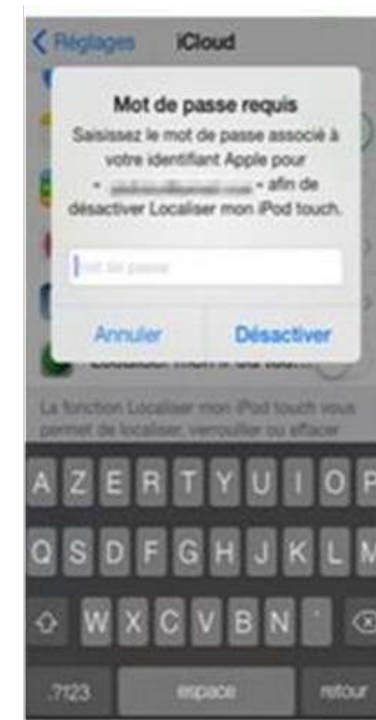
Réglages iCloud

Mot de passe requis

Saisissez le mot de passe associé à votre identifiant Apple pour « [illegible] » afin de désactiver Localiser mon iPod touch.

Mot de passe

Annuler Désactiver

Localiser mon iPod touch

La fonction Localiser mon iPod touch vous permet de localiser, verrouiller ou effacer

A Z E R T Y U I O P
Q S D F G H J K L M
W X C V B N '
.?123 espace retour